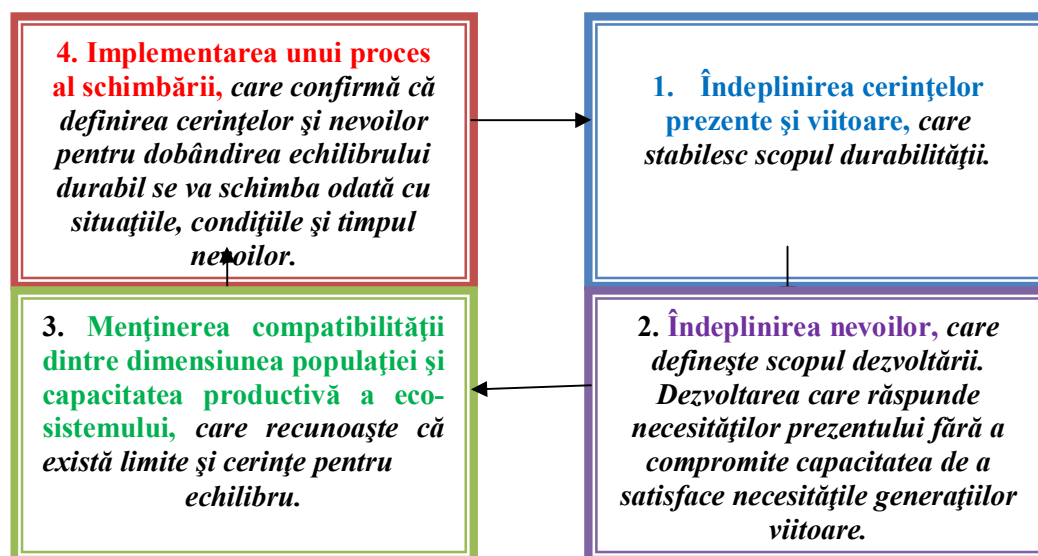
4. Implementarea unui proces al schimbării, care confirmă că definirea cerinţelor şi nevoilor pentru dobândirea echilibrului durabil se va schimba odată cu situaţiile, condiţiile şi timpul nevoilor.

1. Îndeplinirea cerinţelor prezente şi viitoare, care stabilesc scopul durabilităţii.

3. Menţinerea compatibilităţii dintre dimensiunea populaţiei şi capacitatea productivă a ecosistemului, care recunoaşte că există limite şi cerinţe pentru echilibru.

2. Îndeplinirea nevoilor, care defineşte scopul dezvoltării. Dezvoltarea care răspunde necesităţilor prezentului fără a compromite capacitatea de a satisface necesităţile generaţiilor viitoare.